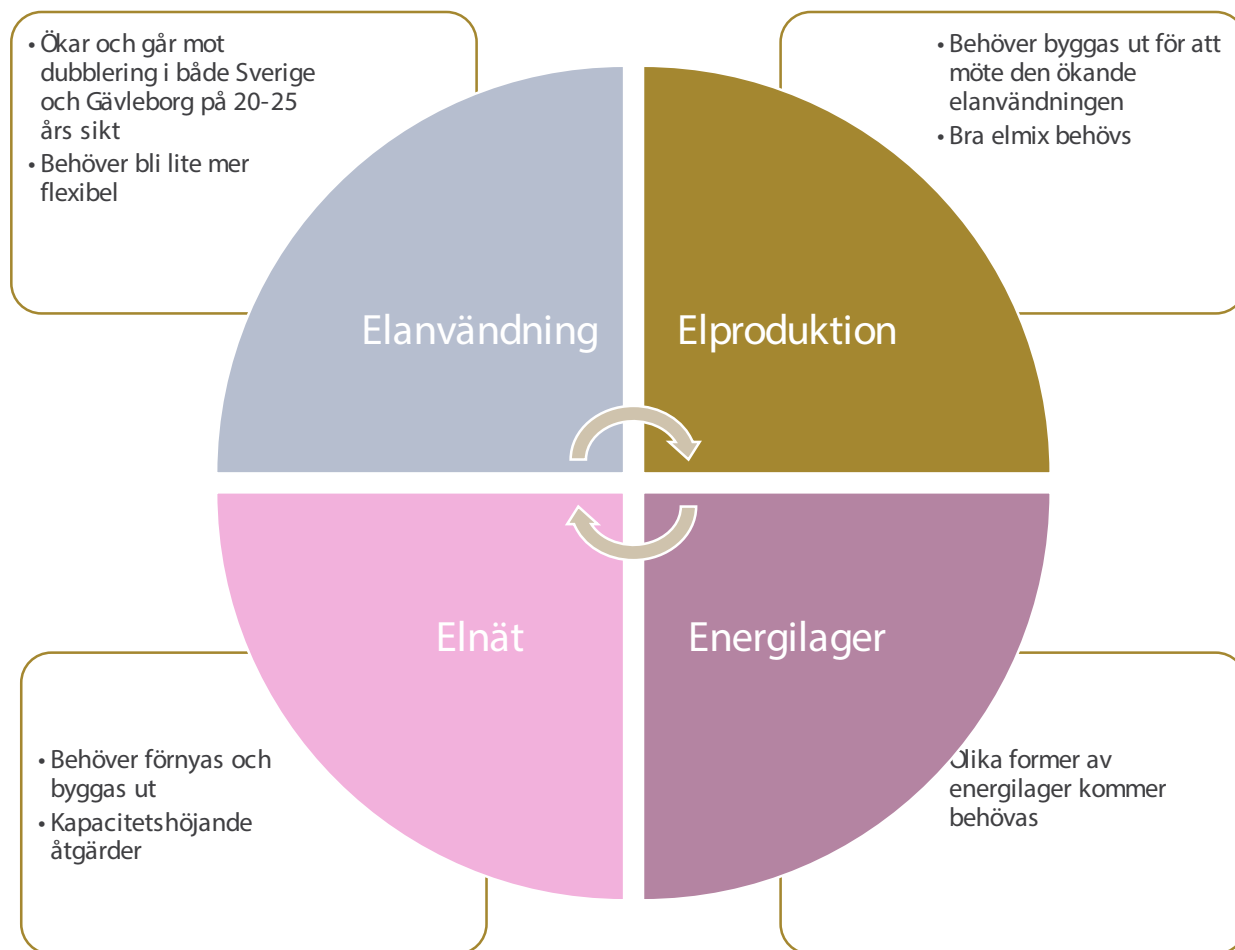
• Ökar och går mot dubblering i både Sverige och Gävleborg på 20-25 års sikt
• Behöver bli lite mer flexibel

• Behöver byggas ut för att möte den ökande elanvändningen
• Bra elmix behövs

Elanvändning

Elproduktion

Elnät

Energilager

• Behöver förnyas och byggas ut
• Kapacitetshöjande åtgärder

Olika former av energilager kommer behövas